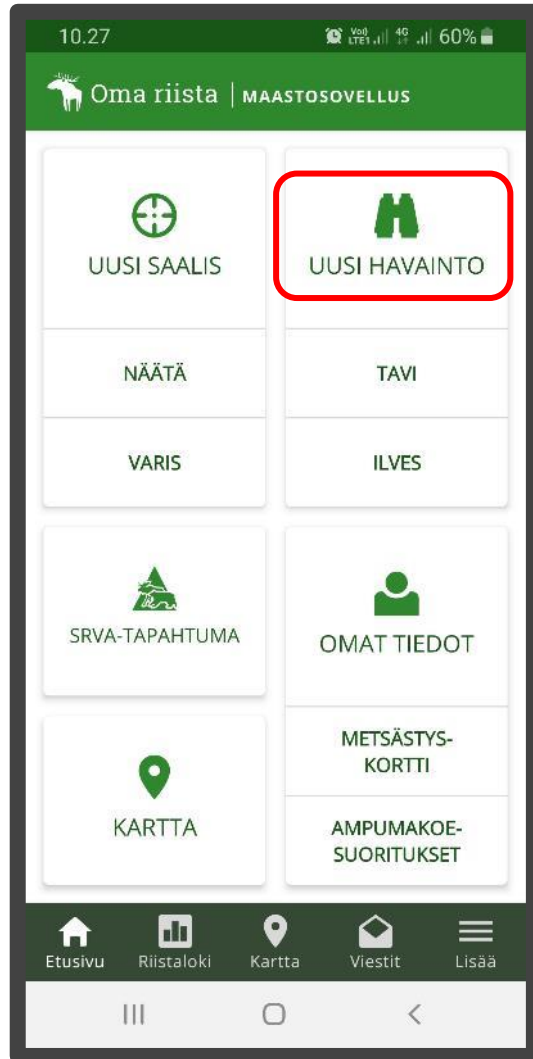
10.27 Vo) LTE1 4G 60%

Oma riista | MAASTOSOVELLUS

UUSI SAALIS

UUSI HAVAINTO

NÄÄTÄ

TAVI

VARIS

ILVES

SRVA-TAPAHTUMA

OMAT TIEDOT

METSÄSTYS-KORTTI

KARTTA

AMPUMAKOE-SUORITUKSET

Etusivu Riistaloki Kartta Viestit Lisää